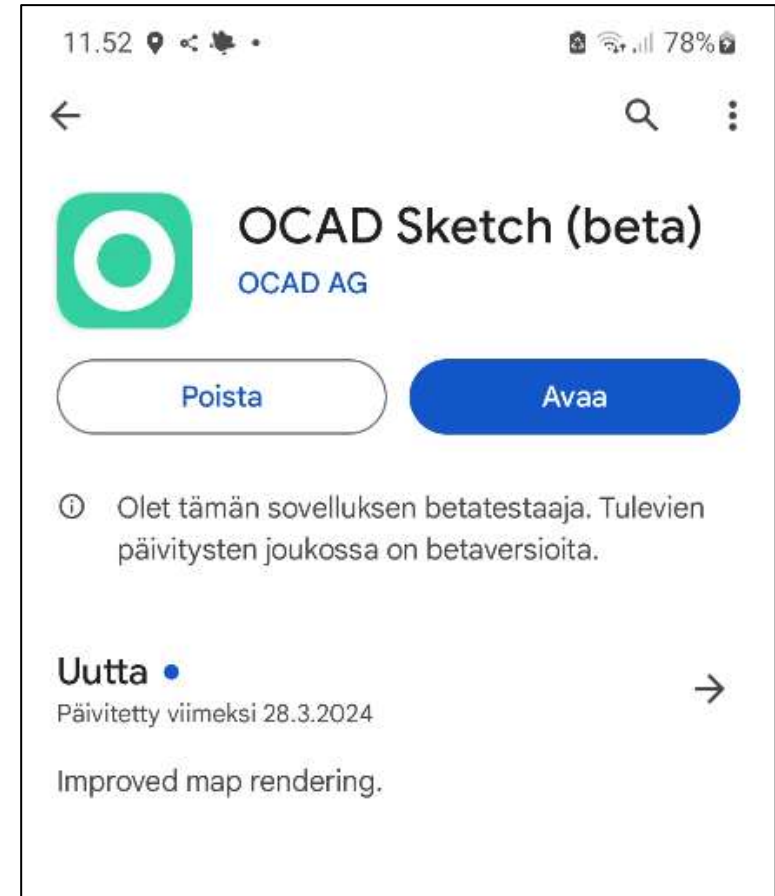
11.52

78%

OCAD Sketch (beta)

OCAD AG

Poista

Avaa

Olet tämän sovelluksen betatestaaja. Tulevien päivitysten joukossa on betaversioita.

Uutta

Päivitetty viimeksi 28.3.2024

Improved map rendering.